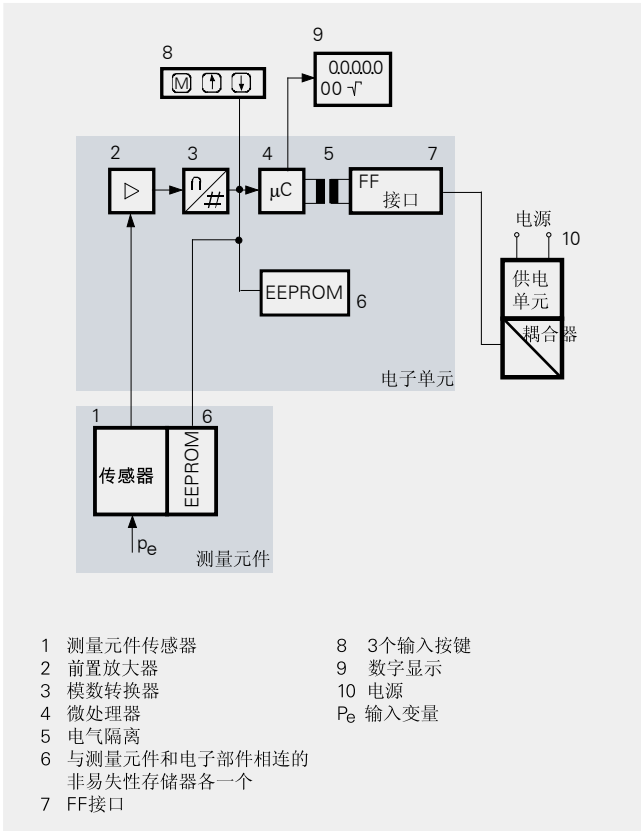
8

M ↑ ↓

9

0.0.0.0.0
00 √

2 3 4 5 7

▷ ∩/# μC FF 接口

电源

10

供电单元

耦合器

EEPROM 6

电子单元

1 6

传感器 EEPROM

$p_e$

测量元件

1 测量元件传感器
2 前置放大器
3 模数转换器
4 微处理器
5 电气隔离
6 与测量元件和电子部件相连的非易失性存储器各一个
7 FF接口

8 3个输入按键
9 数字显示
10 电源
$P_e$ 输入变量